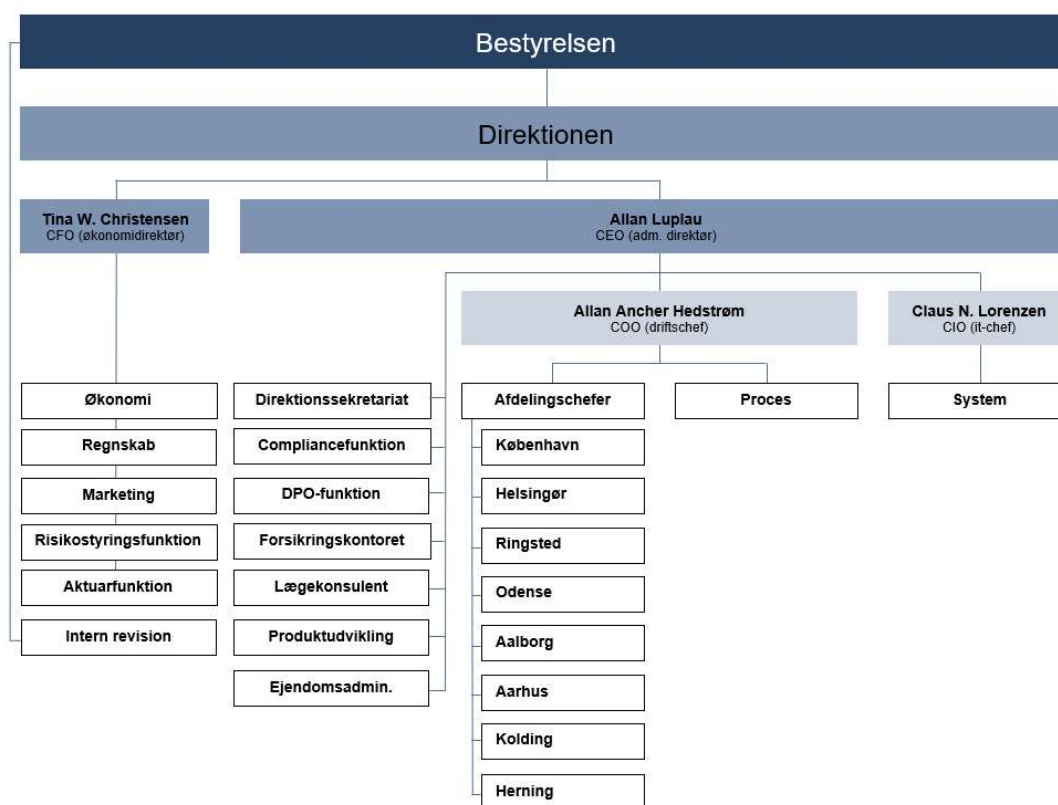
Bestyrelsen

Direktionen

Tina W. Christensen
CFO (økonomidirektør)

Allan Luplau
CEO (adm. direktør)

Allan Ancher Hedstrøm
COO (driftschef)

Claus N. Lorenzen
CIO (it-chef)

Økonomi

Regnskab

Marketing

Risikostyringsfunktion

Aktuarfunktion

Intern revision

Direktionssekretariat

Compliancefunktion

DPO-funktion

Forsikringskontoret

Lægekonsulent

Produktudvikling

Ejendomsadmin.

Afdelingschefer

København

Helsingør

Ringsted

Odense

Aalborg

Aarhus

Kolding

Herning

Proces

System